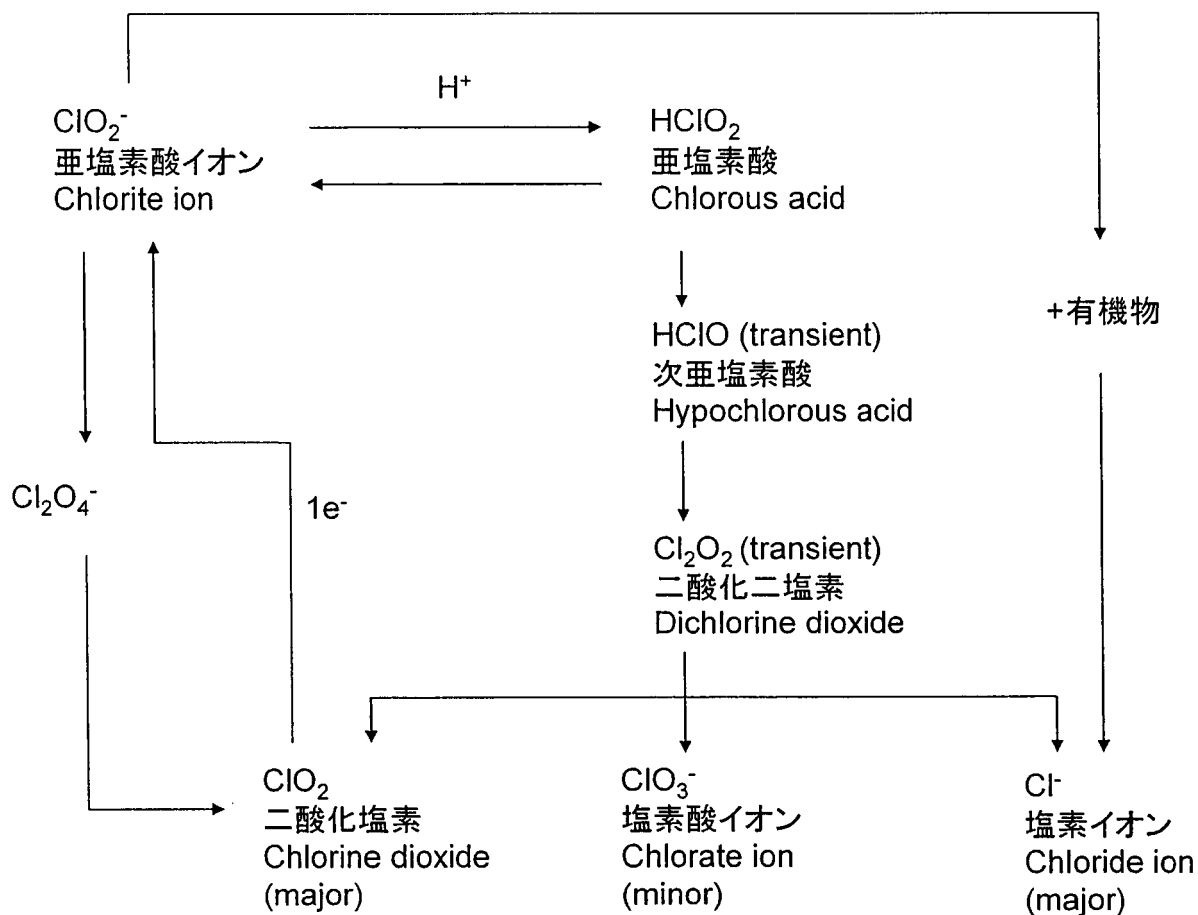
$ClO_2^-$
亜塩素酸イオン
Chlorite ion

$H^+$

$HClO_2$
亜塩素酸
Chlorous acid

+有機物

HClO (transient)
次亜塩素酸
Hypochlorous acid

$Cl_2O_4^-$

$1e^-$

$Cl_2O_2$ (transient)
二酸化二塩素
Dichlorine dioxide

$ClO_2$
二酸化塩素
Chlorine dioxide
(major)

$ClO_3^-$
塩素酸イオン
Chlorate ion
(minor)

$Cl^-$
塩素イオン
Chloride ion
(major)